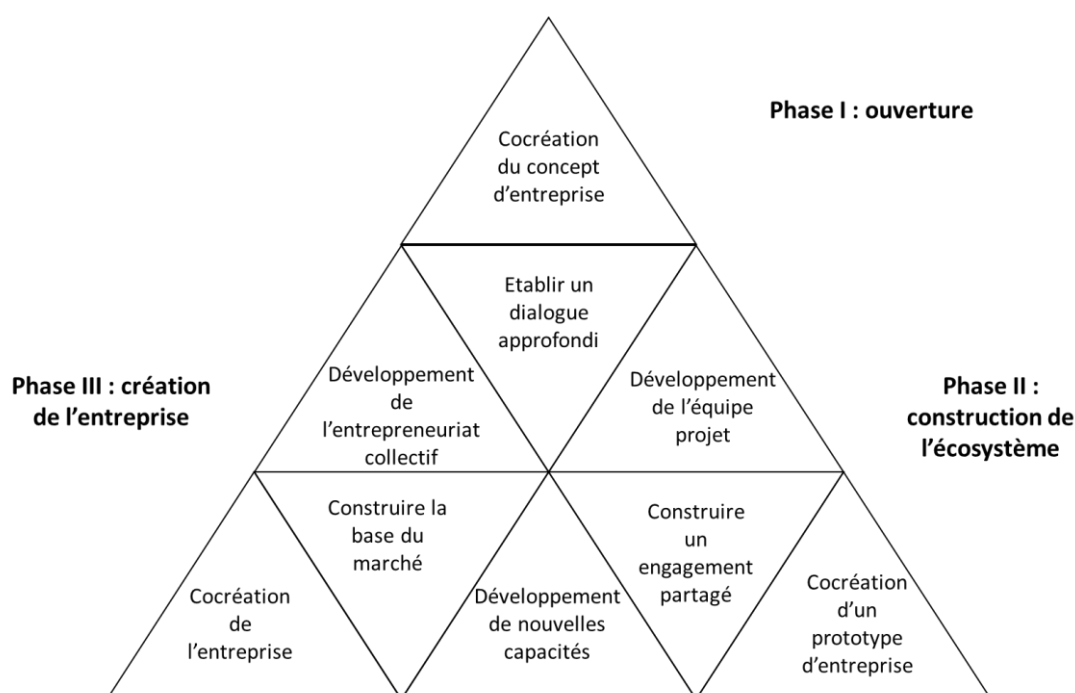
Phase I : ouverture

Cocréation du concept d'entreprise

Etablir un dialogue approfondi

Phase III : création de l'entreprise

Développement de l'entrepreneuriat collectif

Développement de l'équipe projet

Phase II : construction de l'écosystème

Construire la base du marché

Construire un engagement partagé

Cocréation de l'entreprise

Développement de nouvelles capacités

Cocréation d'un prototype d'entreprise